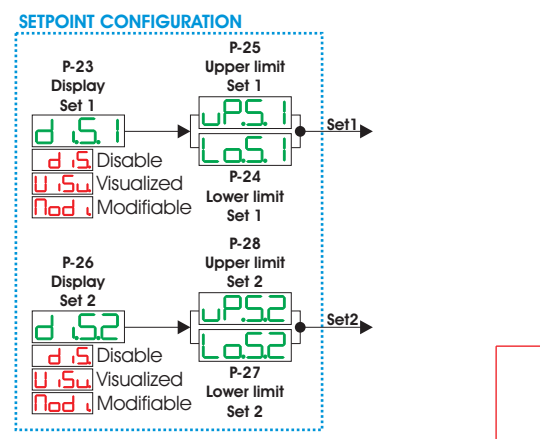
SETPOINT CONFIGURATION

P-23
Display
Set 1

d.S.1

d.S. Disable
U.Su. Visualized
Mod.i Modifiable

P-25
Upper limit
Set 1

uP.S.1

Lo.S.1

P-24
Lower limit
Set 1

Set1

P-26
Display
Set 2

d.S.2

d.S. Disable
U.Su. Visualized
Mod.i Modifiable

P-28
Upper limit
Set 2

uP.S.2

Lo.S.2

P-27
Lower limit
Set 2

Set2